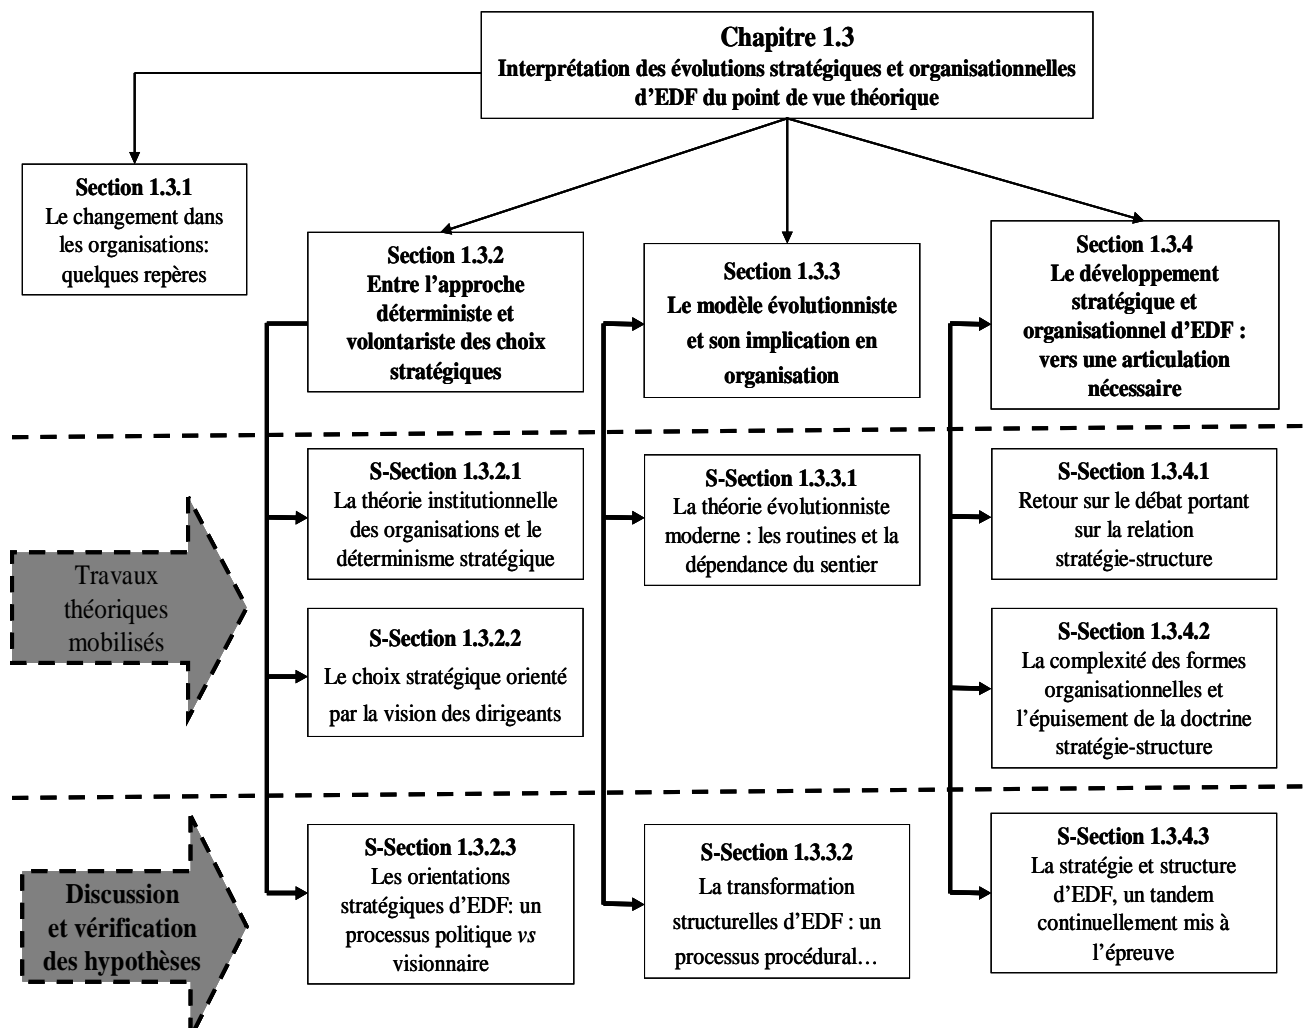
Chapitre 1.3
Interprétation des évolutions stratégiques et organisationnelles d'EDF du point de vue théorique

Section 1.3.1
Le changement dans les organisations: quelques repères

Section 1.3.2
Entre l'approche déterministe et volontariste des choix stratégiques

Section 1.3.3
Le modèle évolutionniste et son implication en organisation

Section 1.3.4
Le développement stratégique et organisationnel d'EDF : vers une articulation nécessaire

Travaux théoriques mobilisés

S-Section 1.3.2.1
La théorie institutionnelle des organisations et le déterminisme stratégique

S-Section 1.3.3.1
La théorie évolutionniste moderne : les routines et la dépendance du sentier

S-Section 1.3.4.1
Retour sur le débat portant sur la relation stratégie-structure

S-Section 1.3.2.2
Le choix stratégique orienté par la vision des dirigeants

S-Section 1.3.4.2
La complexité des formes organisationnelles et l'épuisement de la doctrine stratégie-structure

Discussion et vérification des hypothèses

S-Section 1.3.2.3
Les orientations stratégiques d'EDF: un processus politique *vs* visionnaire

S-Section 1.3.3.2
La transformation structurelles d'EDF : un processus procédural…

S-Section 1.3.4.3
La stratégie et structure d'EDF, un tandem continuellement mis à l'épreuve